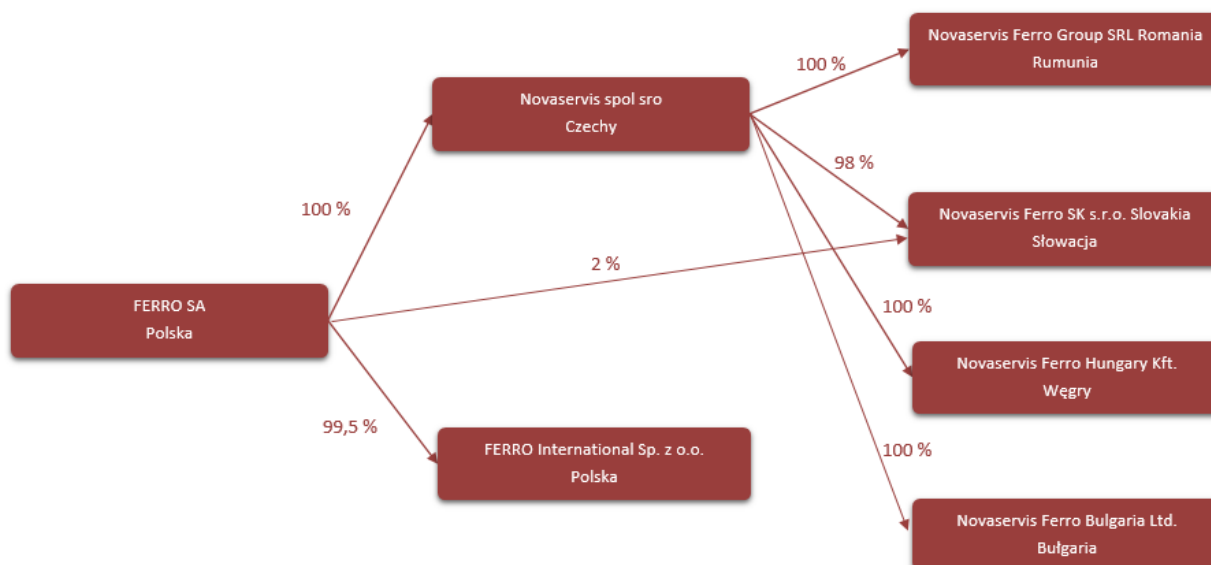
FERRO SA
Polska

100 %

Novaservis spol sro
Czechy

2 %

99,5 %

FERRO International Sp. z o.o.
Polska

100 %

Novaservis Ferro Group SRL Romania
Rumunia

98 %

Novaservis Ferro SK s.r.o. Slovakia
Słowacja

100 %

Novaservis Ferro Hungary Kft.
Węgry

100 %

Novaservis Ferro Bulgaria Ltd.
Bułgaria